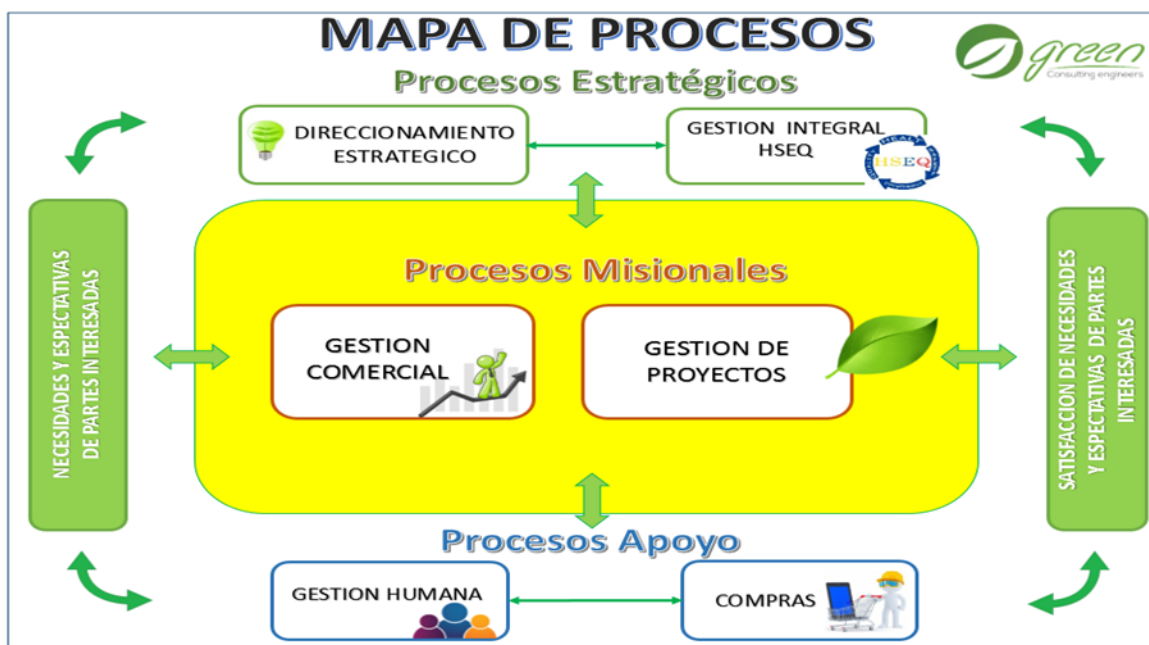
MAPA DE PROCESOS

green
Consulting engineers

Procesos Estratégicos

DIRECCIONAMIENTO ESTRATEGICO

GESTION INTEGRAL HSEQ

HSEQ

NECESIDADES Y ESPECTATIVAS DE PARTES INTERESADAS

Procesos Misionales

GESTION COMERCIAL

GESTION DE PROYECTOS

SATISFACCION DE NECESIDADES Y ESPECTATIVAS DE PARTES INTERESADAS

Procesos Apoyo

GESTION HUMANA

COMPRAS